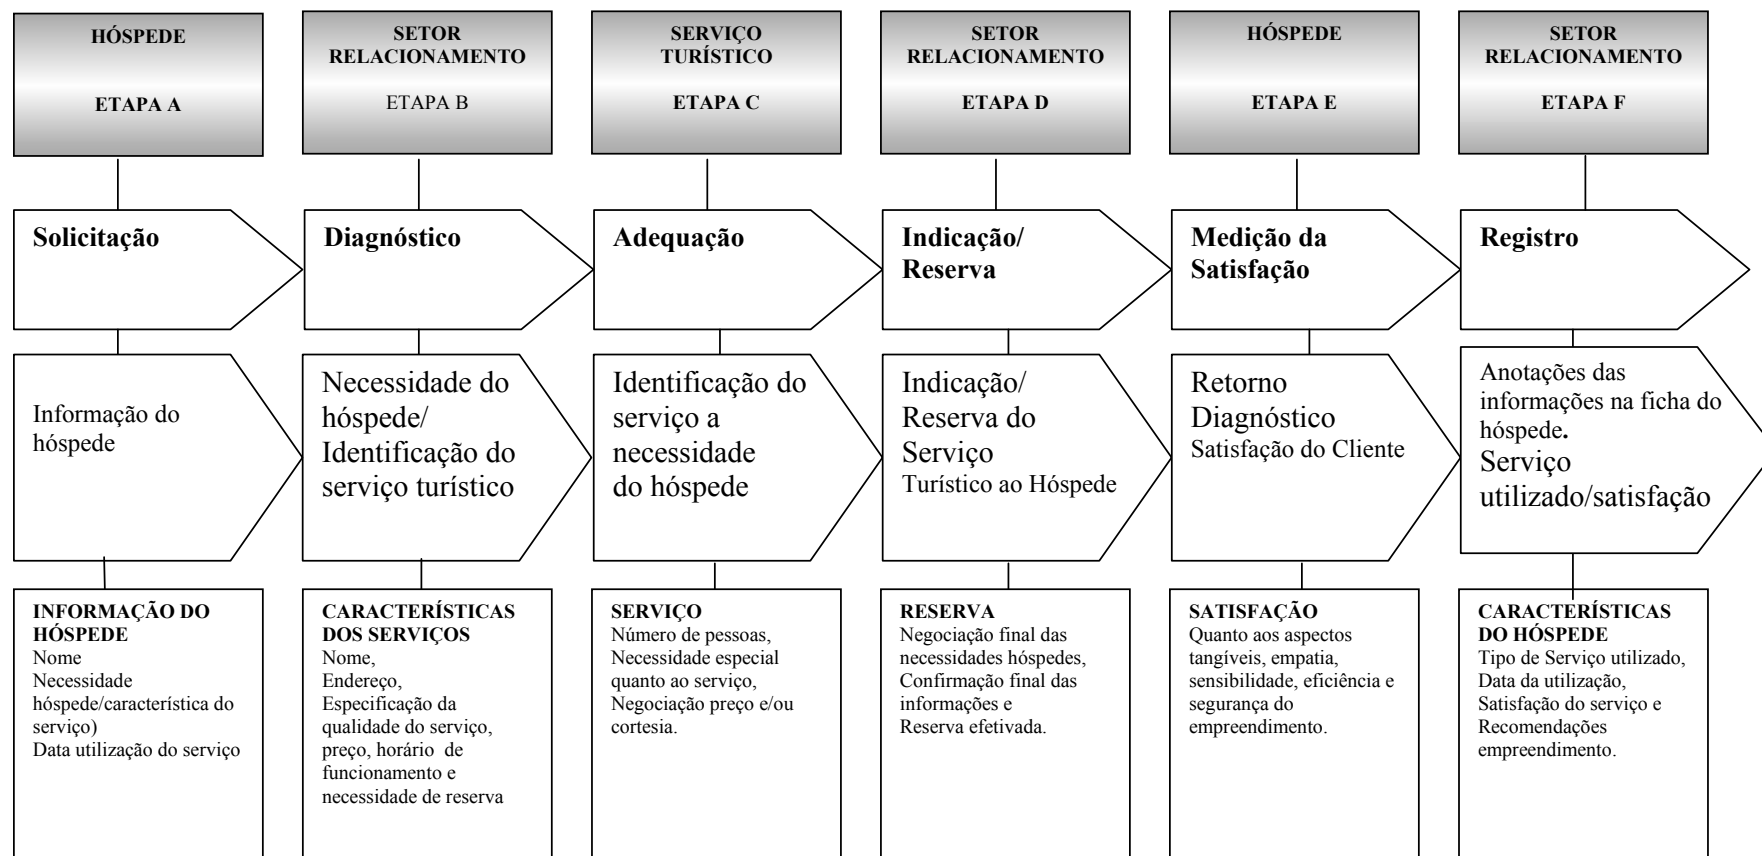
HÓSPEDE

ETAPA A

Solicitação

Informação do hóspede

INFORMAÇÃO DO HÓSPEDE
Nome
Necessidade hóspede/característica do serviço)
Data utilização do serviço

SETOR RELACIONAMENTO

ETAPA B

Diagnóstico

Necessidade do hóspede/ Identificação do serviço turístico

CARACTERÍSTICAS DOS SERVIÇOS
Nome,
Endereço,
Especificação da qualidade do serviço, preço, horário de funcionamento e necessidade de reserva

SERVIÇO TURÍSTICO

ETAPA C

Adequação

Identificação do serviço a necessidade do hóspede

SERVIÇO
Número de pessoas,
Necessidade especial quanto ao serviço,
Negociação preço e/ou cortesia.

SETOR RELACIONAMENTO

ETAPA D

Indicação/ Reserva

Indicação/ Reserva do Serviço Turístico ao Hóspede

RESERVA
Negociação final das necessidades hóspedes,
Confirmação final das informações e
Reserva efetivada.

HÓSPEDE

ETAPA E

Medição da Satisfação

Retorno Diagnóstico
Satisfação do Cliente

SATISFAÇÃO
Quanto aos aspectos tangíveis, empatia, sensibilidade, eficiência e segurança do empreendimento.

SETOR RELACIONAMENTO

ETAPA F

Registro

Anotações das informações na ficha do hóspede.
Serviço utilizado/satisfação

CARACTERÍSTICAS DO HÓSPEDE
Tipo de Serviço utilizado,
Data da utilização,
Satisfação do serviço e
Recomendações empreendimento.